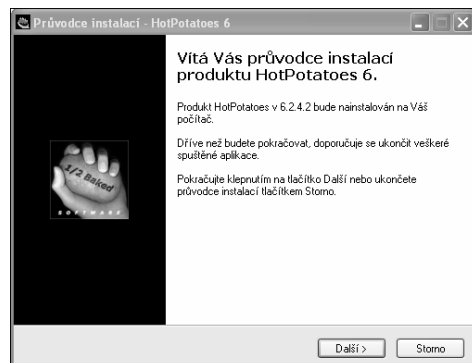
Průvodce instalací - HotPotatoes 6

Vítá Vás průvodce instalací produktu HotPotatoes 6.

Produkt HotPotatoes v 6.2.4.2 bude nainstalován na Váš počítač.

Dříve než budete pokračovat, doporučuje se ukončit veškeré spuštěné aplikace.

Pokračujte klepnutím na tlačítko Další nebo ukončete průvodce instalací tlačítkem Storno.

1/2 Baked
SOFTWARE

Další >
Storno